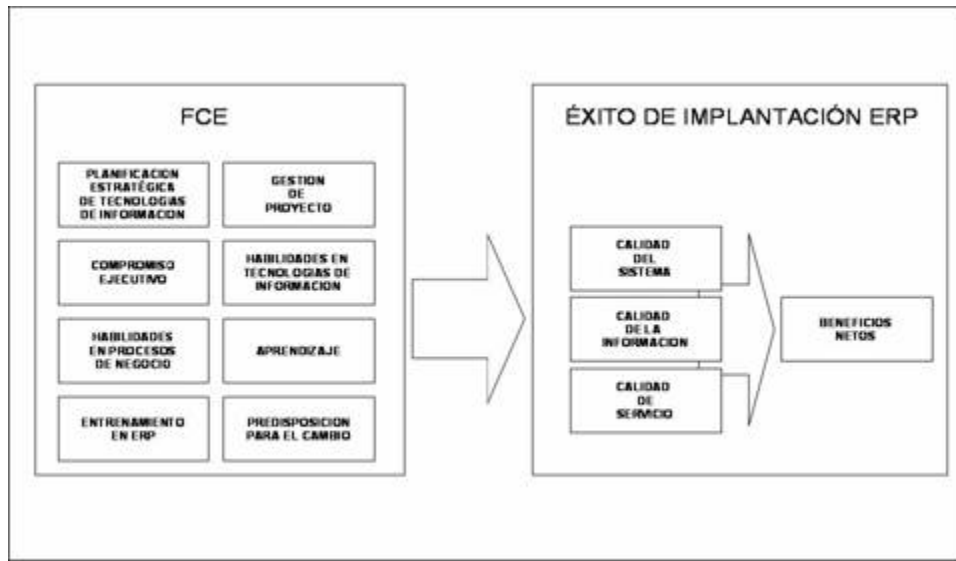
FCE

PLANIFICACION ESTRATÉGICA DE TECNOLOGIAS DE INFORMACION

GESTION DE PROYECTO

COMPROMISO EJECUTIVO

HABILIDADES EN TECNOLOGIAS DE INFORMACION

HABILIDADES EN PROCESOS DE NEGOCIO

APRENDIZAJE

ENTRENAMIENTO EN ERP

PREDISPOSICION PARA EL CAMBIO

ÉXITO DE IMPLANTACIÓN ERP

CALIDAD DEL SISTEMA

CALIDAD DE LA INFORMACION

CALIDAD DE SERVICIO

BENEFICIOS NETOS